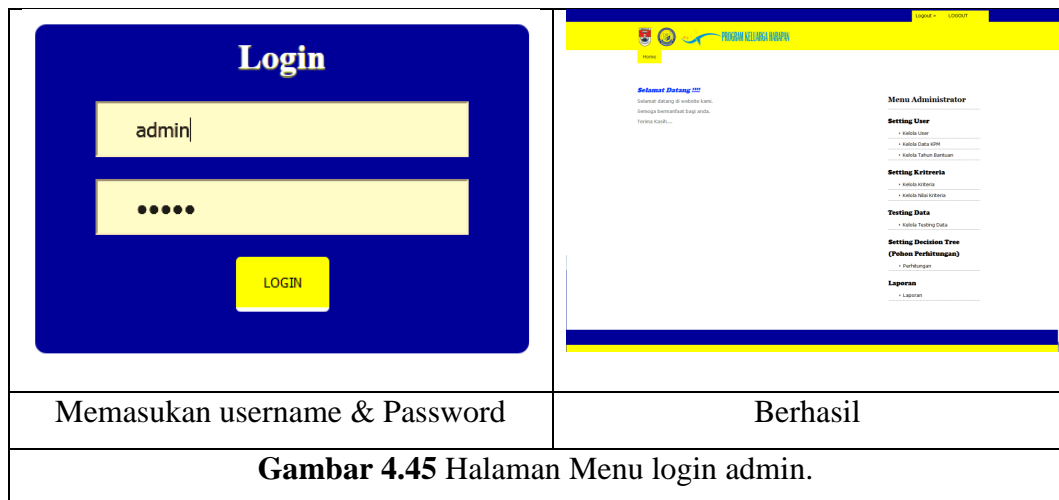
| Login<br>admin<br>•••••<br>LOGIN | Logout » LOGOUT<br>PROGRAM KELUARGA HARAPAN<br>Home<br>Selamat Datang !!!!<br>Selamat datang di website kami.<br>Semoga bermanfaat bagi anda.<br>Terima Kasih....<br>Menu Administrator<br>Setting User<br>• Kelola User<br>• Kelola Data KPM<br>• Kelola Tahun Bantuan<br>Setting Kritreria<br>• Kelola Kriteria<br>• Kelola Nilai Kriteria<br>Testing Data<br>• Kelola Testing Data<br>Setting Decision Tree (Pohon Perhitungan)<br>• Perhitungan<br>Laporan<br>• Laporan |
|---|---|
| Memasukan username & Password | Berhasil |

**Gambar 4.45** Halaman Menu login admin.